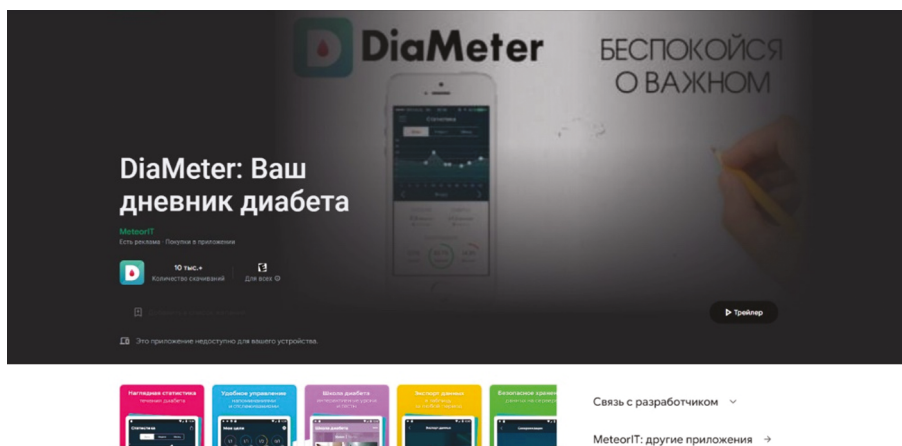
DiaMeter

БЕСПОКОЙСЯ О ВАЖНОМ

DiaMeter: Ваш дневник диабета

MeteorIT

Есть реклама · Покупки в приложении

10 тыс.+
Количество скачиваний

Для всех

▶ Трейлер

Это приложение недоступно для вашего устройства.

Наглядная статистика

Удобное управление

Школа диабета

Экспорт данных

Связь с разработчиком

MeteorIT: другие приложения →